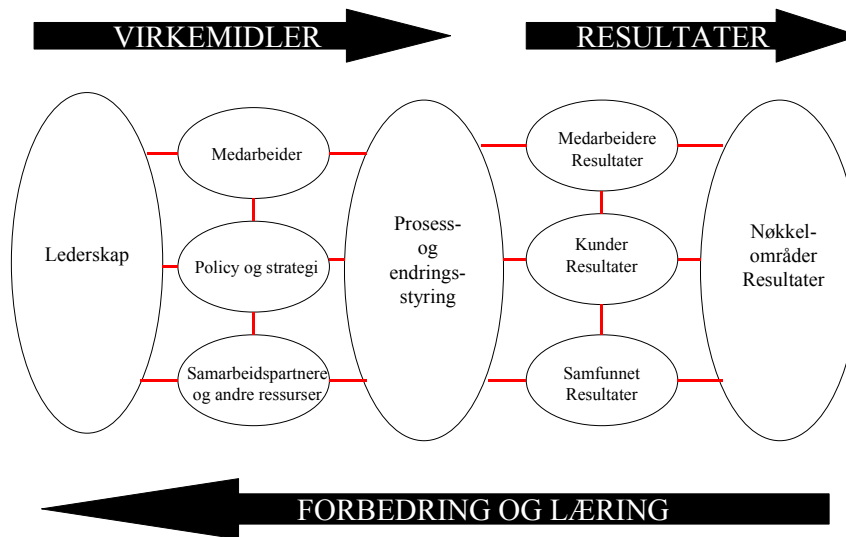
VIRKEMIDLER

RESULTATER

Lederskap

Medarbeider

Policy og strategi

Samarbeidspartnere og andre ressurser

Prosess- og endrings- styring

Medarbeidere Resultater

Kunder Resultater

Samfunnet Resultater

Nøkkel- områder Resultater

FORBEDRING OG LÆRING